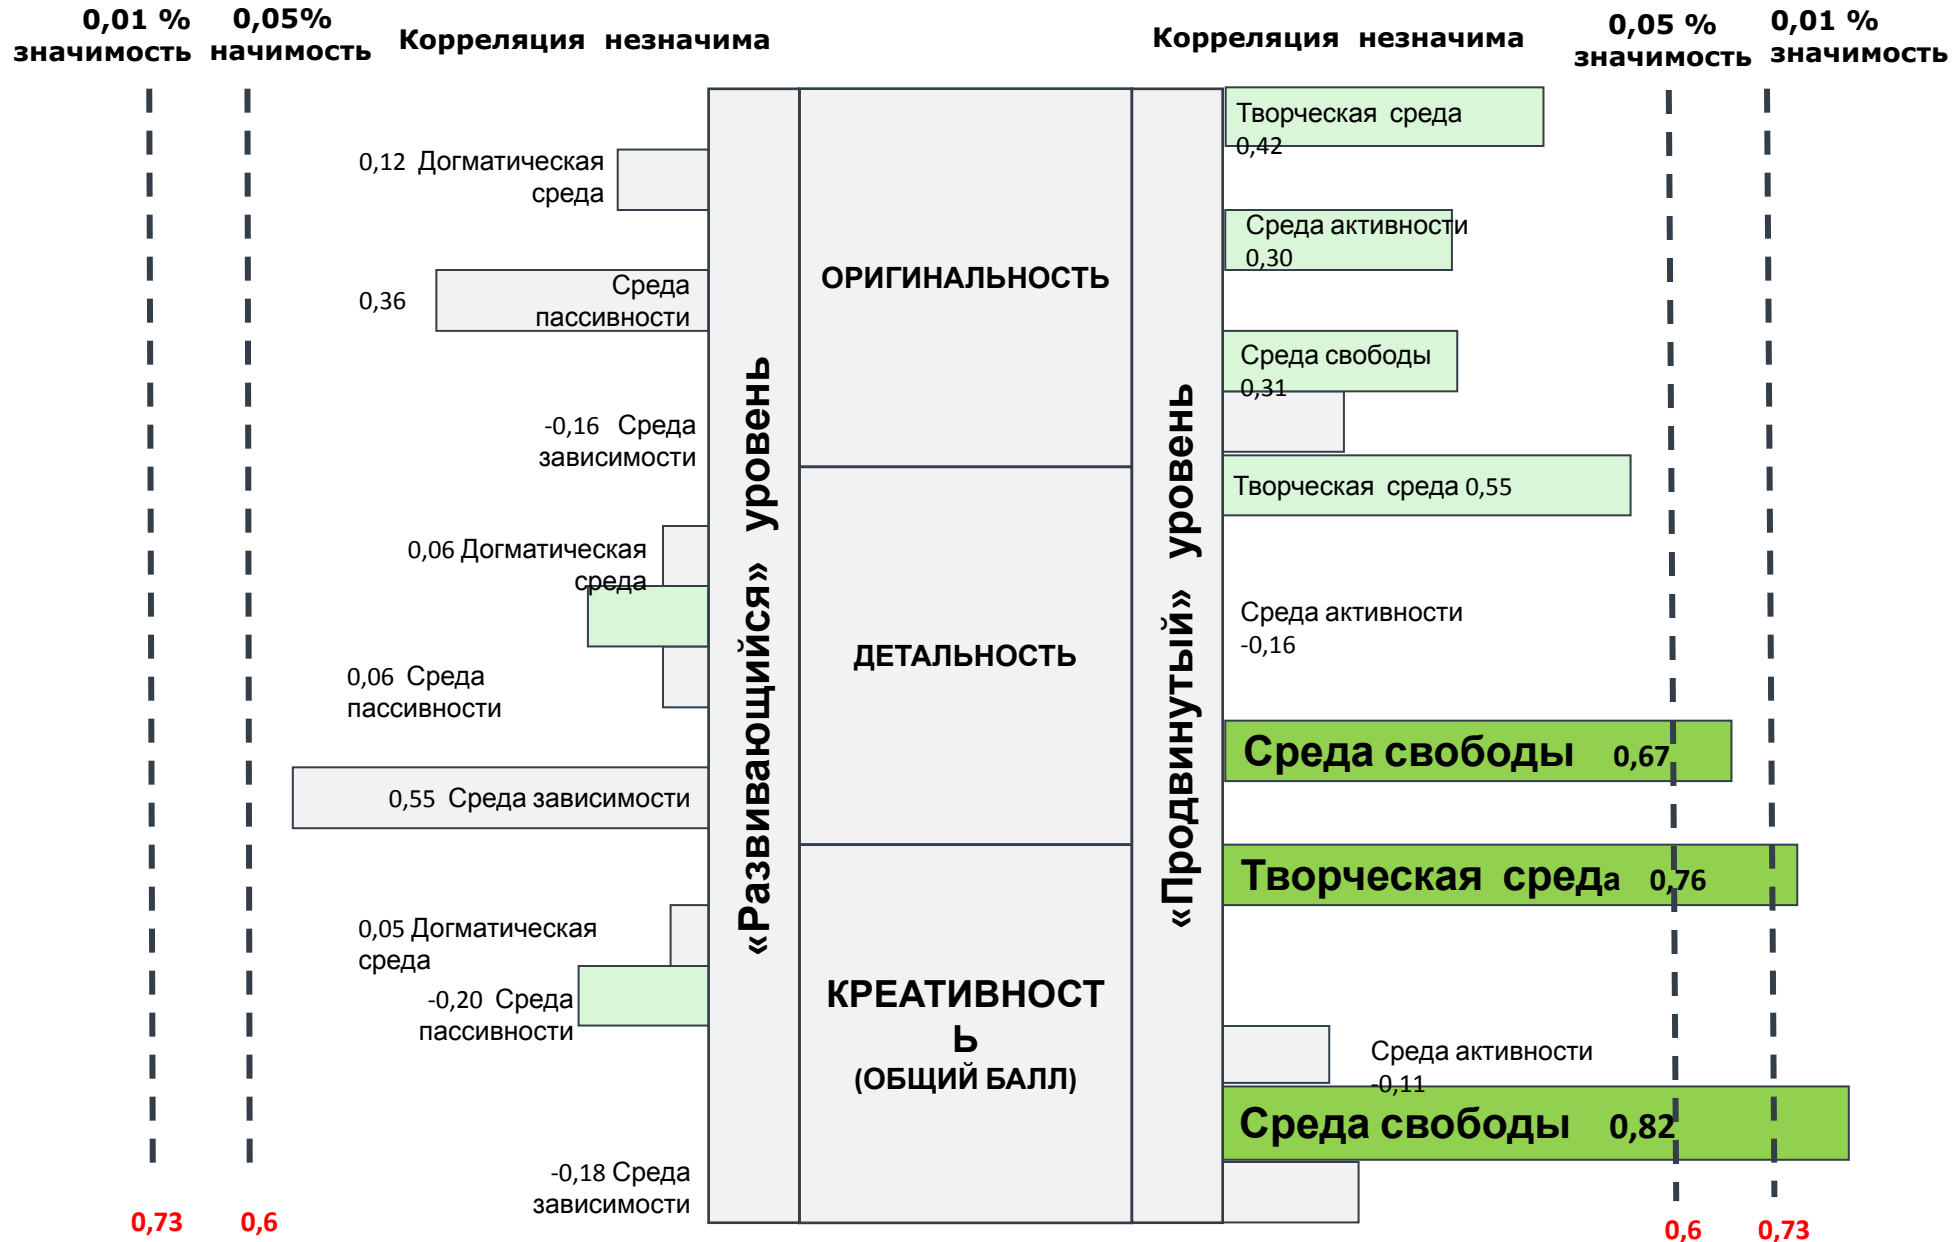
0,01 % значимость 0,05% начимость Корреляция незначима

Корреляция незначима 0,05 % значимость 0,01 % значимость

0,12 Догматическая среда

0,36 Среда пассивности

-0,16 Среда зависимости

0,06 Догматическая среда

0,06 Среда пассивности

0,55 Среда зависимости

0,05 Догматическая среда

-0,20 Среда пассивности

-0,18 Среда зависимости

«Развивающийся» уровень

ОРИГИНАЛЬНОСТЬ

ДЕТАЛЬНОСТЬ

КРЕАТИВНОСТЬ (ОБЩИЙ БАЛЛ)

«Продвинутый» уровень

Творческая среда 0,42

Среда активности 0,30

Среда свободы 0,31

Творческая среда 0,55

Среда активности -0,16

Среда свободы 0,67

Творческая среда 0,76

Среда активности -0,11

Среда свободы 0,82

0,73 0,6

0,6 0,73